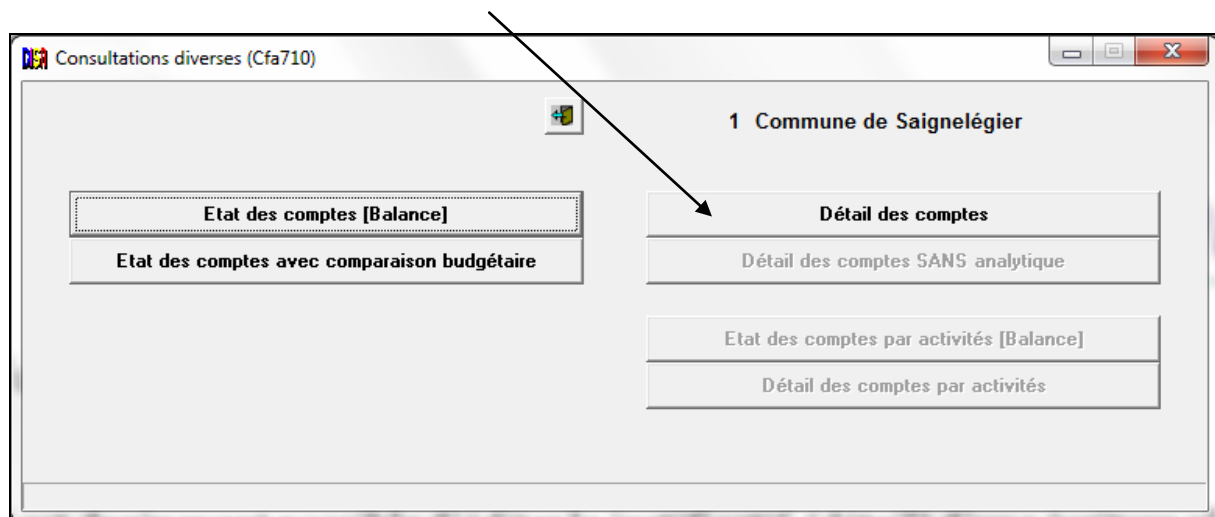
Consultations diverses (Cfa710)

1 Commune de Saignelégier

Etat des comptes [Balance]

Etat des comptes avec comparaison budgétaire

Détail des comptes

Détail des comptes SANS analytique

Etat des comptes par activités [Balance]

Détail des comptes par activités